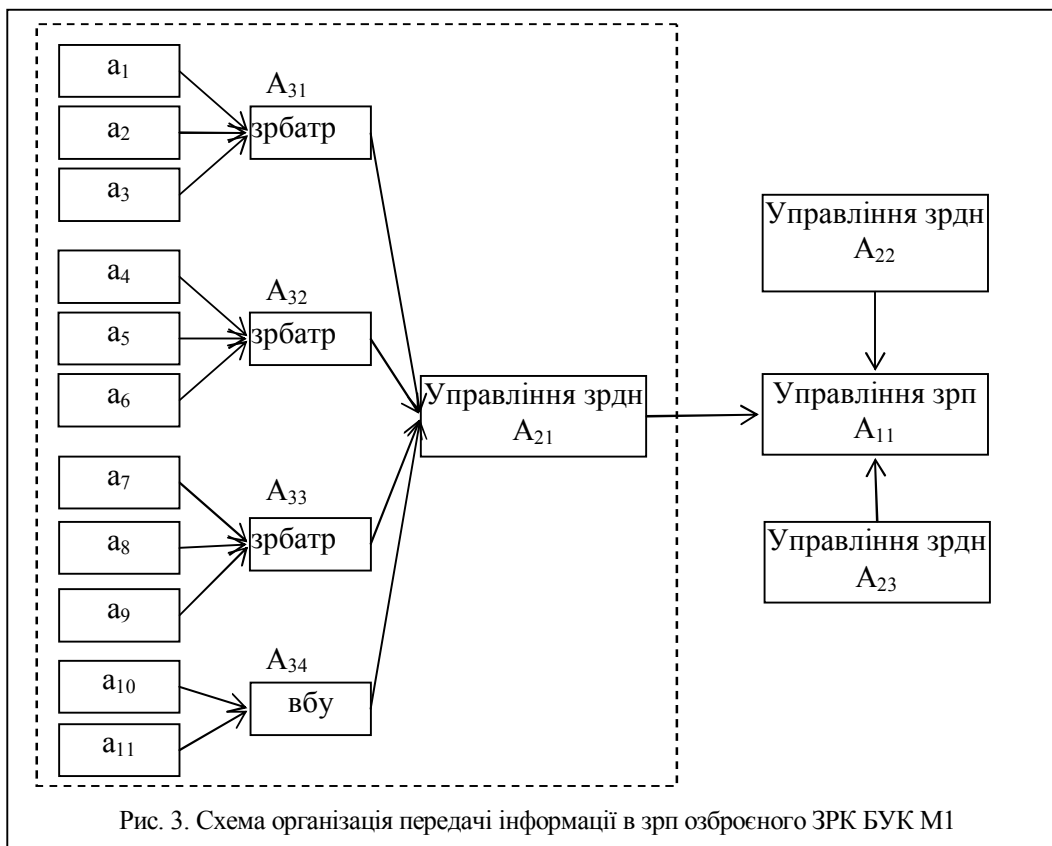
$a_1$

$a_2$

$a_3$

$A_{31}$

зрбатр

$a_4$

$a_5$

$a_6$

$A_{32}$

зрбатр

$a_7$

$a_8$

$a_9$

$A_{33}$

зрбатр

$a_{10}$

$a_{11}$

$A_{34}$

вбу

Управління зрдн
$A_{21}$

Управління зрдн
$A_{22}$

Управління зрп
$A_{11}$

Управління зрдн
$A_{23}$

Рис. 3. Схема організація передачі інформації в зрп озброєного ЗРК БУК М1